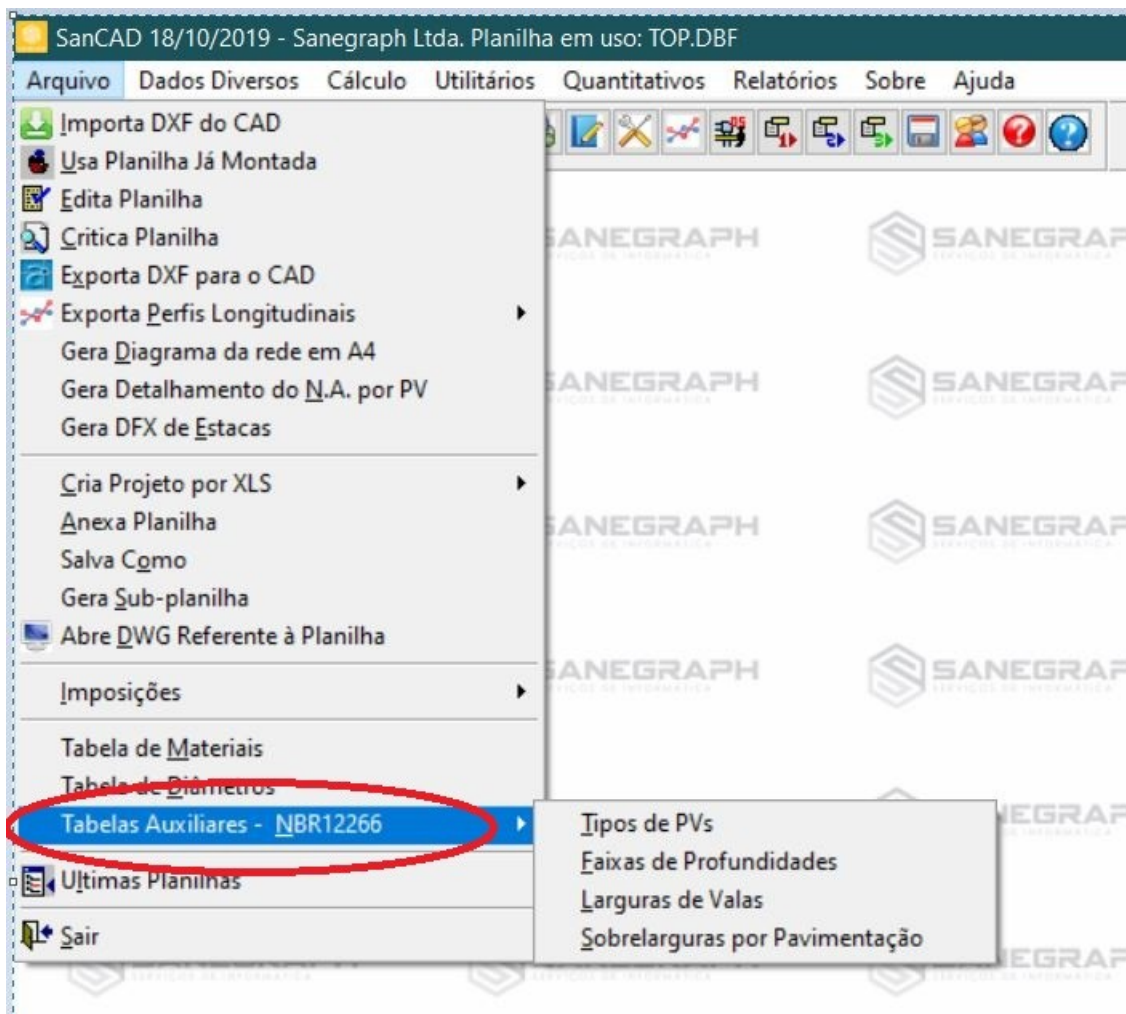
SanCAD 18/10/2019 - Sanegraph Ltda. Planilha em uso: TOP.DBF

Arquivo Dados Diversos Cálculo Utilitários Quantitativos Relatórios Sobre Ajuda

Importa DXF do CAD
Usa Planilha Já Montada
Edita Planilha
Critica Planilha
Exporta DXF para o CAD
Exporta Perfis Longitudinais
Gera Diagrama da rede em A4
Gera Detalhamento do N.A. por PV
Gera DFX de Estacas
Cria Projeto por XLS
Anexa Planilha
Salva Como
Gera Sub-planilha
Abre DWG Referente à Planilha
Imposições
Tabela de Materiais
Tabela de Diâmetros
Tabelas Auxiliares - NBR12266
Ultimas Planilhas
Sair

Tipos de PVs
Faixas de Profundidades
Larguras de Valas
Sobrelarguras por Pavimentação

SANEGRAPH
SANEGRAF
SANEGRAPH
SANEGRAF
SANEGRAPH
SANEGRAF
SANEGRAPH
SANEGRAF
EGRAF
EGRAF